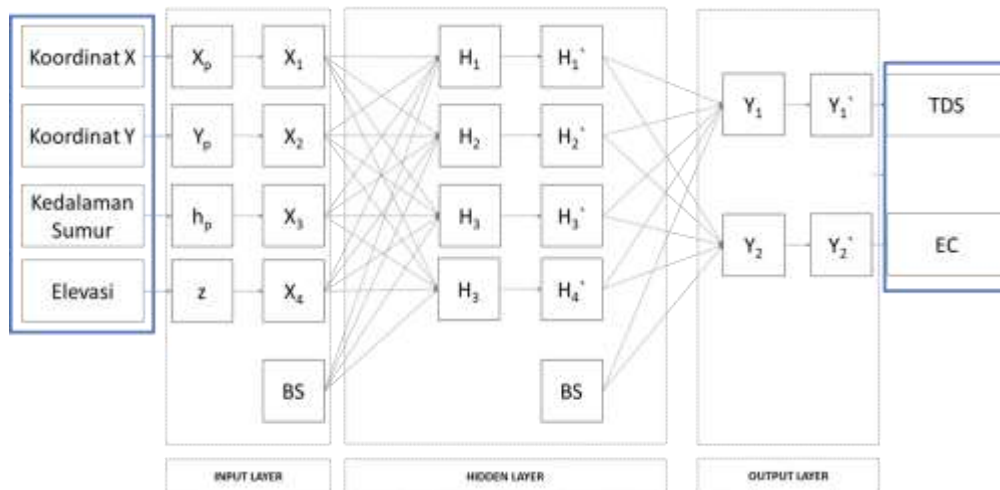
Koordinat X

Koordinat Y

Kedalaman Sumur

Elevasi

$X_p$

$Y_p$

$h_p$

z

$X_1$

$X_2$

$X_3$

$X_4$

BS

$H_1$

$H_2$

$H_3$

$H_3$

$H_1'$

$H_2'$

$H_3'$

$H_4'$

BS

$Y_1$

$Y_2$

$Y_1'$

$Y_2'$

TDS

EC

INPUT LAYER

HIDDEN LAYER

OUTPUT LAYER